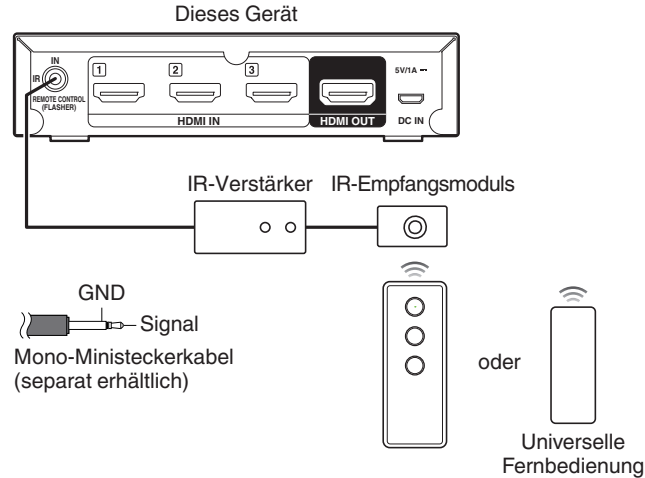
Dieses Gerät

IN
IR
REMOTE CONTROL (FLASHER)

1
2
3

HDMI IN

HDMI OUT

5V/1A ⎓
DC IN

IR-Verstärker

IR-Empfangsmoduls

GND

Signal

Mono-Ministeckerkabel (separat erhältlich)

oder

Universelle Fernbedienung